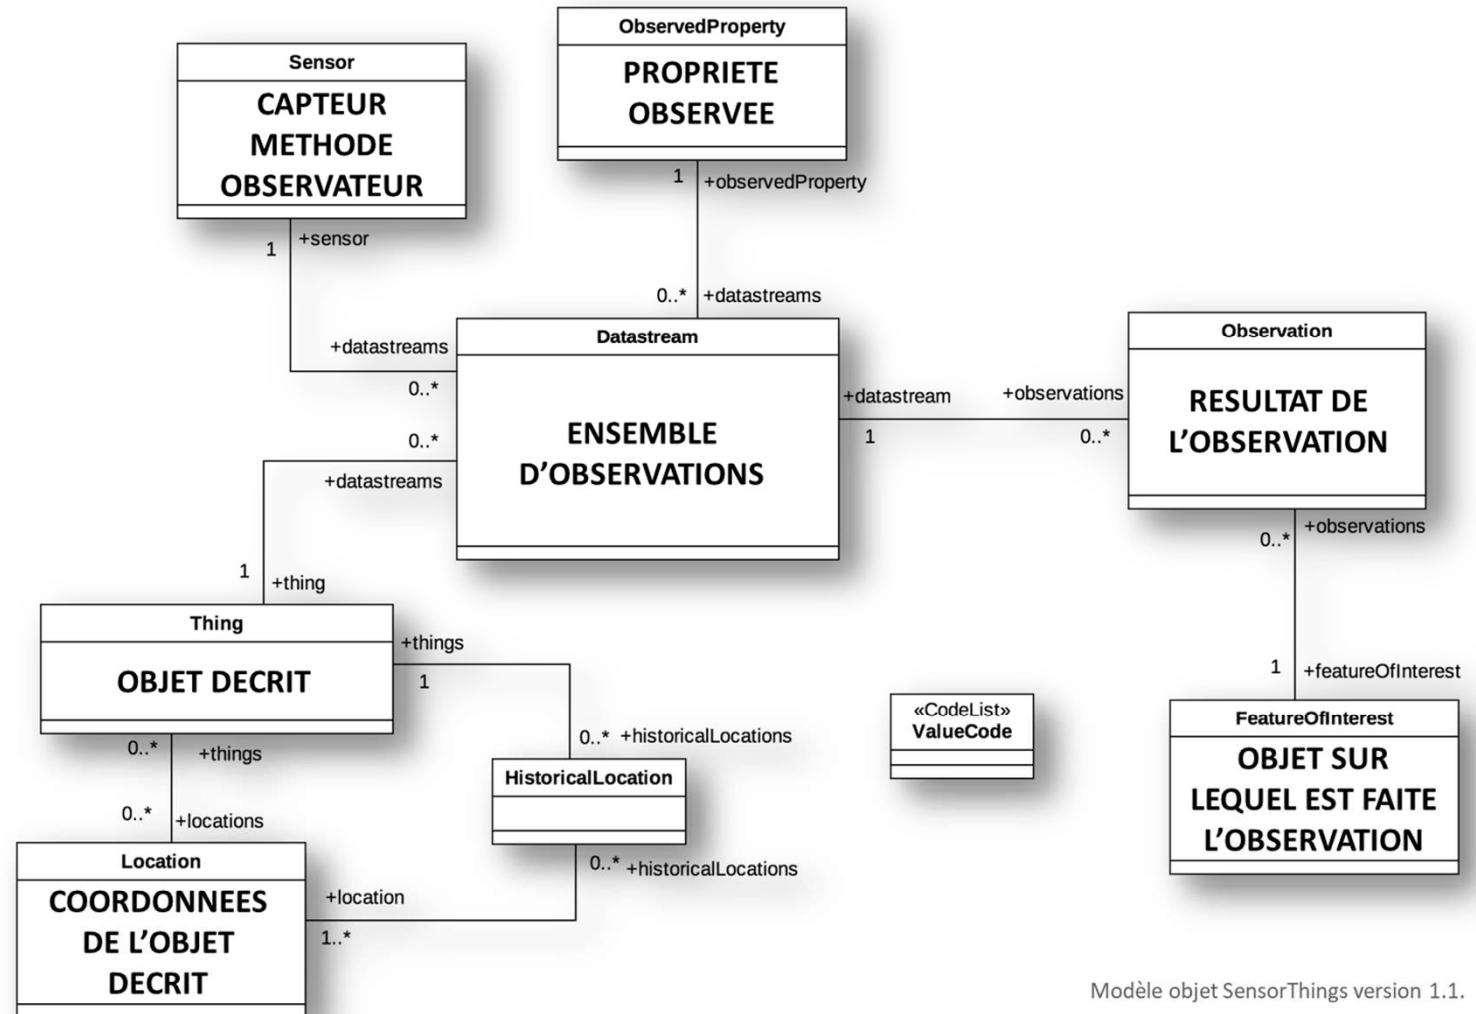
ObservedProperty

PROPRIETE OBSERVEE

Sensor

CAPTEUR METHODE OBSERVATEUR

1 +observedProperty

1 +sensor

0..* +datastreams

+datastreams

0..*

Datastream

ENSEMBLE D'OBSERVATIONS

0..*

+datastreams

+datastream

1

+observations

0..*

Observation

RESULTAT DE L'OBSERVATION

+observations

0..*

1 +thing

Thing

OBJET DECRIT

+things

1

1 +featureOfInterest

0..* +historicalLocations

«CodeList»
ValueCode

FeatureOfInterest

OBJET SUR LEQUEL EST FAITE L'OBSERVATION

0..* +things

0..* +locations

HistoricalLocation

Location

COORDONNEES DE L'OBJET DECRIT

0..* +historicalLocations

+location

1..*

Modèle objet SensorThings version 1.1.